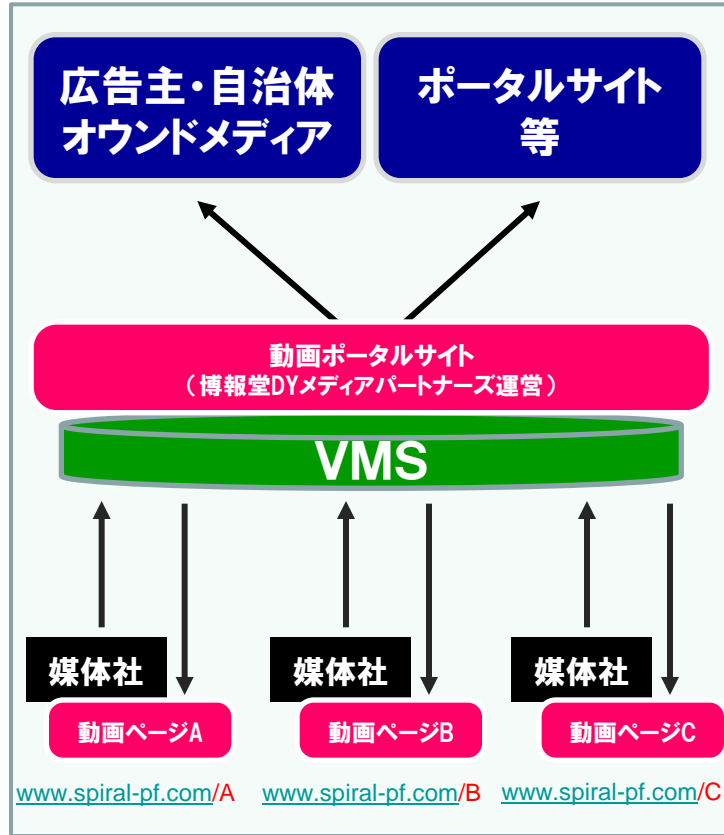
広告主・自治体
オウンドメディア

ポータルサイト
等

動画ポータルサイト
（博報堂DYメディアパートナーズ運営）

VMS

媒体社
動画ページA

媒体社
動画ページB

媒体社
動画ページC

www.spiral-pf.com/A

www.spiral-pf.com/B

www.spiral-pf.com/C